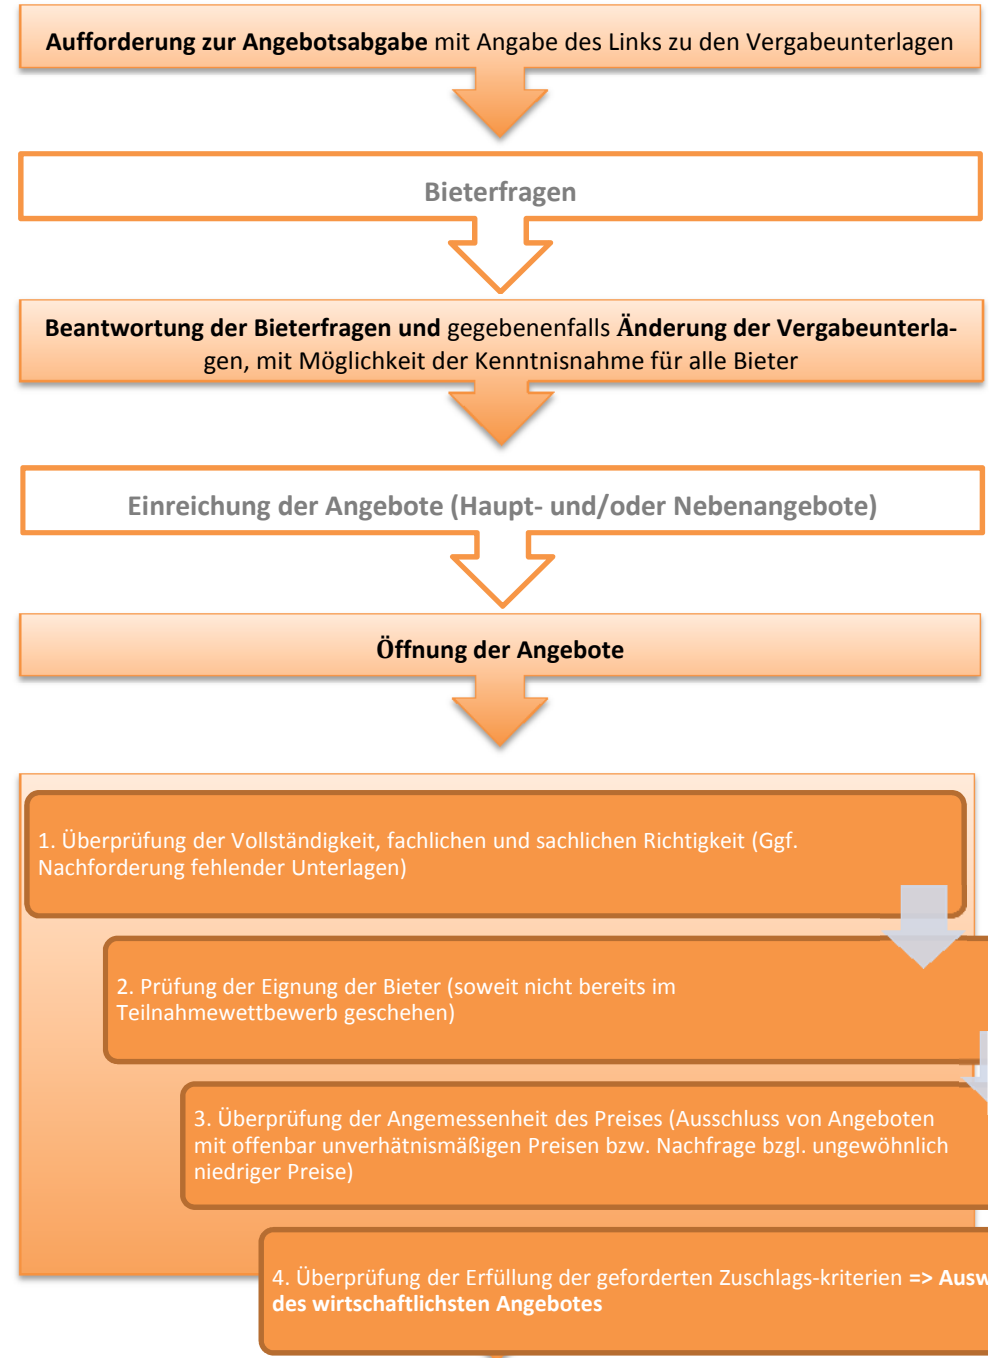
**Aufforderung zur Angebotsabgabe** mit Angabe des Links zu den Vergabeunterlagen

Bieterfragen

**Beantwortung der Bieterfragen und** gegebenenfalls **Änderung der Vergabeunterlagen**, mit Möglichkeit der Kenntnisnahme für alle Bieter

Einreichung der Angebote (Haupt- und/oder Nebenangebote)

**Öffnung der Angebote**

1. Überprüfung der Vollständigkeit, fachlichen und sachlichen Richtigkeit (Ggf. Nachforderung fehlender Unterlagen)

2. Prüfung der Eignung der Bieter (soweit nicht bereits im Teilnahmewettbewerb geschehen)

3. Überprüfung der Angemessenheit des Preises (Ausschluss von Angeboten mit offenbar unverhätnismäßigen Preisen bzw. Nachfrage bzgl. ungewöhnlich niedriger Preise)

4. Überprüfung der Erfüllung der geforderten Zuschlags-kriterien **=> Ausw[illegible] des wirtschaftlichsten Angebotes**